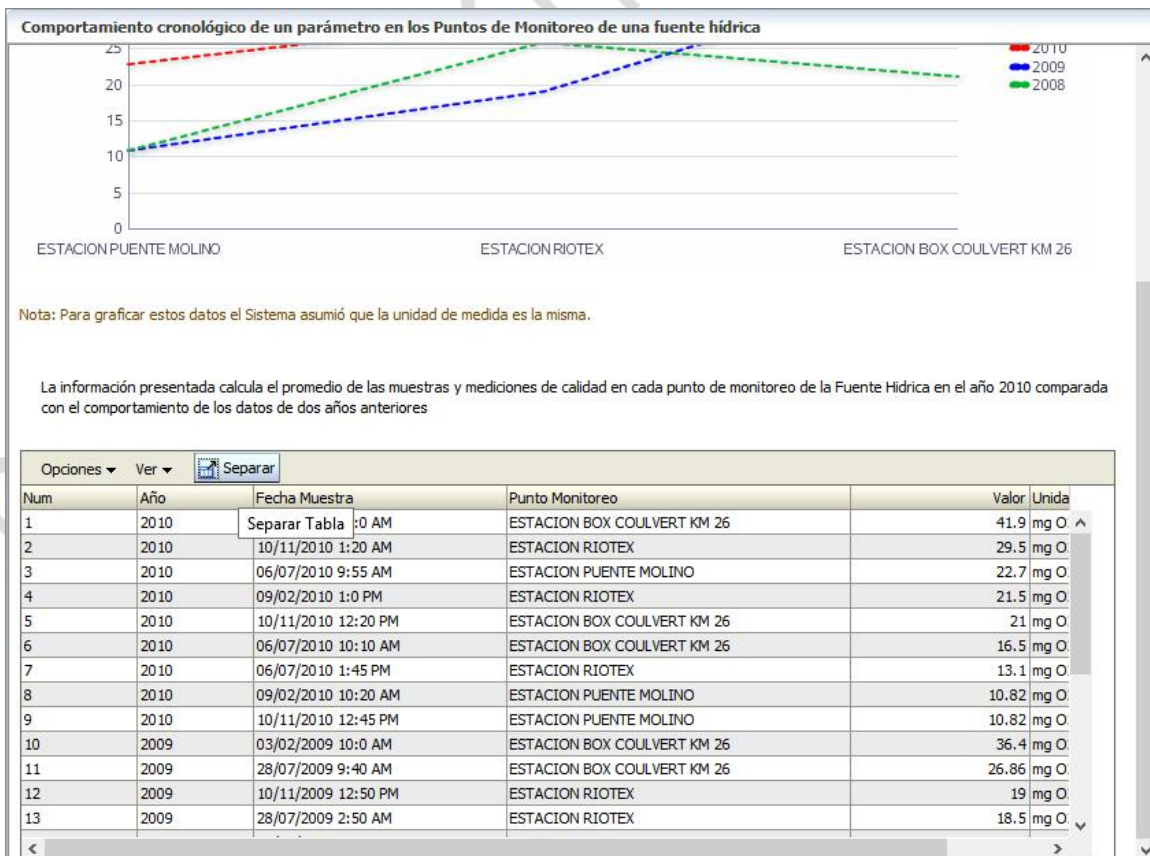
Comportamiento cronológico de un parámetro en los Puntos de Monitoreo de una fuente hídrica

25
20
15
10
5
0

2010
2009
2008

ESTACION PUENTE MOLINO
ESTACION RIOTEX
ESTACION BOX COULVERT KM 26

Nota: Para graficar estos datos el Sistema asumió que la unidad de medida es la misma.

La información presentada calcula el promedio de las muestras y mediciones de calidad en cada punto de monitoreo de la Fuente Hidrica en el año 2010 comparada con el comportamiento de los datos de dos años anteriores

Opciones ▾ Ver ▾ Separar

| Num | Año | Fecha Muestra | Punto Monitoreo | Valor | Unida |
|---|---|---|---|---|---|
| 1 | 2010 | Separar Tabla :0 AM | ESTACION BOX COULVERT KM 26 | 41.9 | mg O |
| 2 | 2010 | 10/11/2010 1:20 AM | ESTACION RIOTEX | 29.5 | mg O |
| 3 | 2010 | 06/07/2010 9:55 AM | ESTACION PUENTE MOLINO | 22.7 | mg O |
| 4 | 2010 | 09/02/2010 1:0 PM | ESTACION RIOTEX | 21.5 | mg O |
| 5 | 2010 | 10/11/2010 12:20 PM | ESTACION BOX COULVERT KM 26 | 21 | mg O |
| 6 | 2010 | 06/07/2010 10:10 AM | ESTACION BOX COULVERT KM 26 | 16.5 | mg O |
| 7 | 2010 | 06/07/2010 1:45 PM | ESTACION RIOTEX | 13.1 | mg O |
| 8 | 2010 | 09/02/2010 10:20 AM | ESTACION PUENTE MOLINO | 10.82 | mg O |
| 9 | 2010 | 10/11/2010 12:45 PM | ESTACION PUENTE MOLINO | 10.82 | mg O |
| 10 | 2009 | 03/02/2009 10:0 AM | ESTACION BOX COULVERT KM 26 | 36.4 | mg O |
| 11 | 2009 | 28/07/2009 9:40 AM | ESTACION BOX COULVERT KM 26 | 26.86 | mg O |
| 12 | 2009 | 10/11/2009 12:50 PM | ESTACION RIOTEX | 19 | mg O |
| 13 | 2009 | 28/07/2009 2:50 AM | ESTACION RIOTEX | 18.5 | mg O |